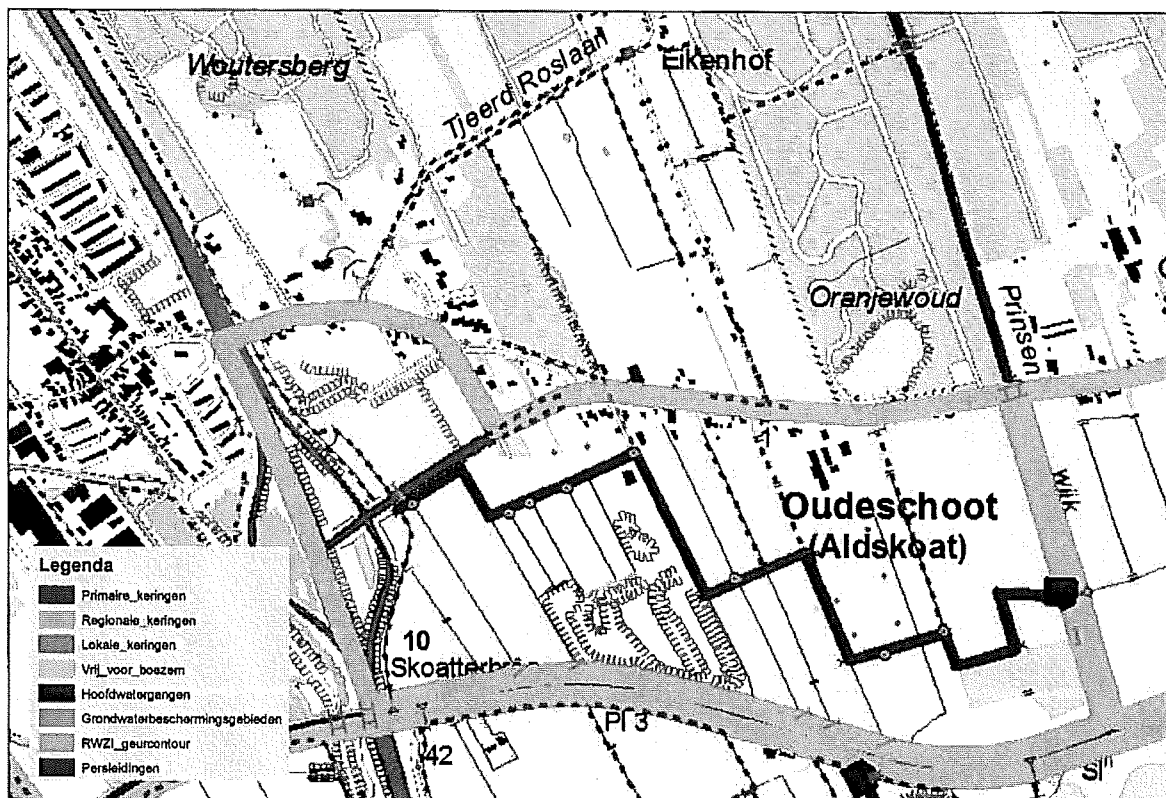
Woutersberg
Tjeerd Roslaan
Eikenhof
Oranjewoud
Prinsen
Oudeschoot
(Aldskoat)
Wijk
10
Skoatterbr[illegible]
PI 3
42
Legenda
Primaire_keringen
Regionale_keringen
Lokale_keringen
Vrij_voor_boezem
Hoofdwatergangen
Grondwaterbeschermingsgebieden
RWZI_geurcontour
Persleidingen